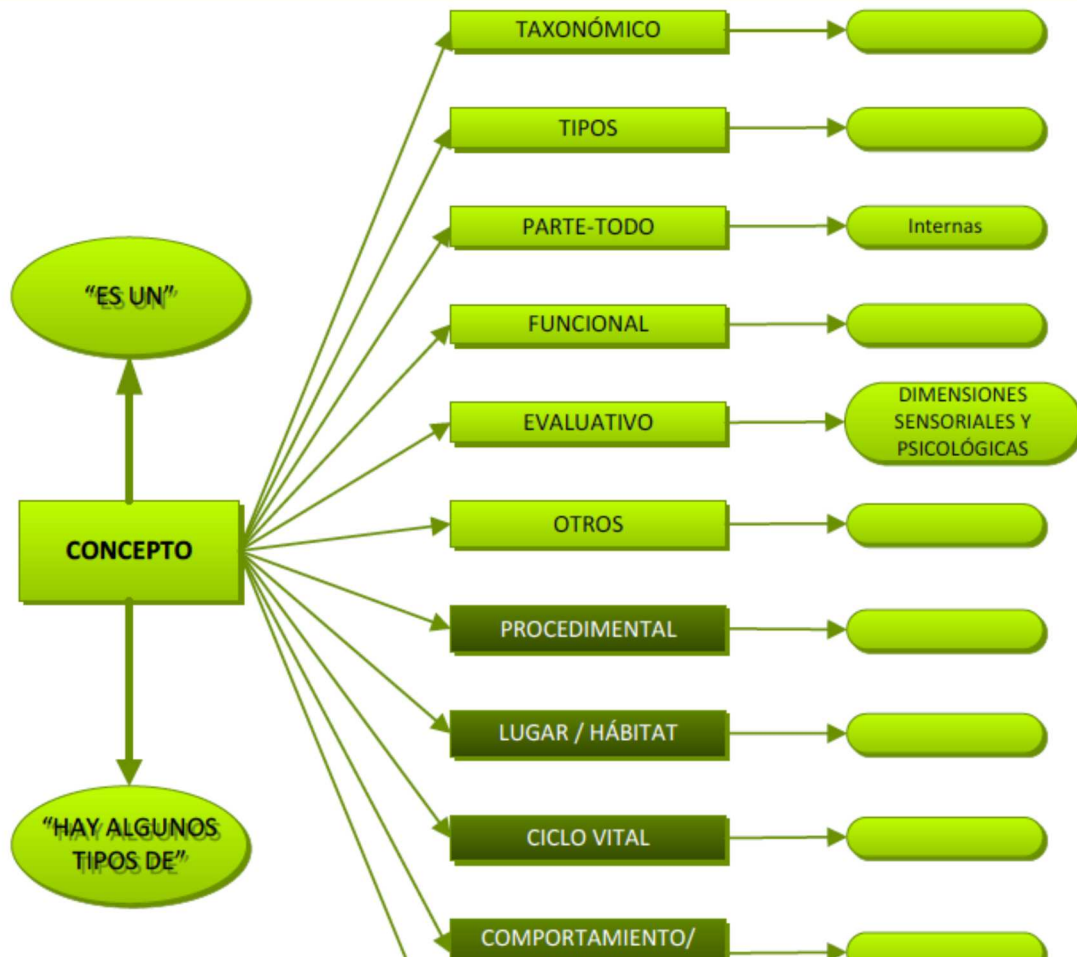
TAXONÓMICO

TIPOS

PARTE-TODO

Internas

"ES UN"

FUNCIONAL

EVALUATIVO

DIMENSIONES SENSORIALES Y PSICOLÓGICAS

CONCEPTO

OTROS

PROCEDIMENTAL

LUGAR / HÁBITAT

CICLO VITAL

"HAY ALGUNOS TIPOS DE"

COMPORTAMIENTO/